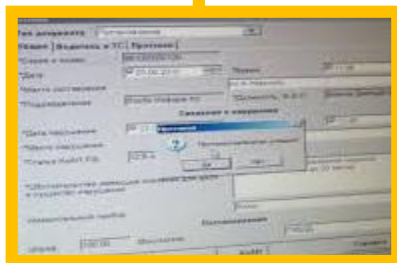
Тип документа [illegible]
Общие | Водитель и ТС | Протокол
*Серия и номер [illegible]
*Дата 25.06.20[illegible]
*Место составления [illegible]
*Подразделение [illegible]
Сведения о нарушении
*Дата нарушения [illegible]
Протокол
*Место нарушения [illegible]
*Статья КоАП РФ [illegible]
ОК
Нет
*Обстоятельства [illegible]
Постановление
Сумма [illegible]